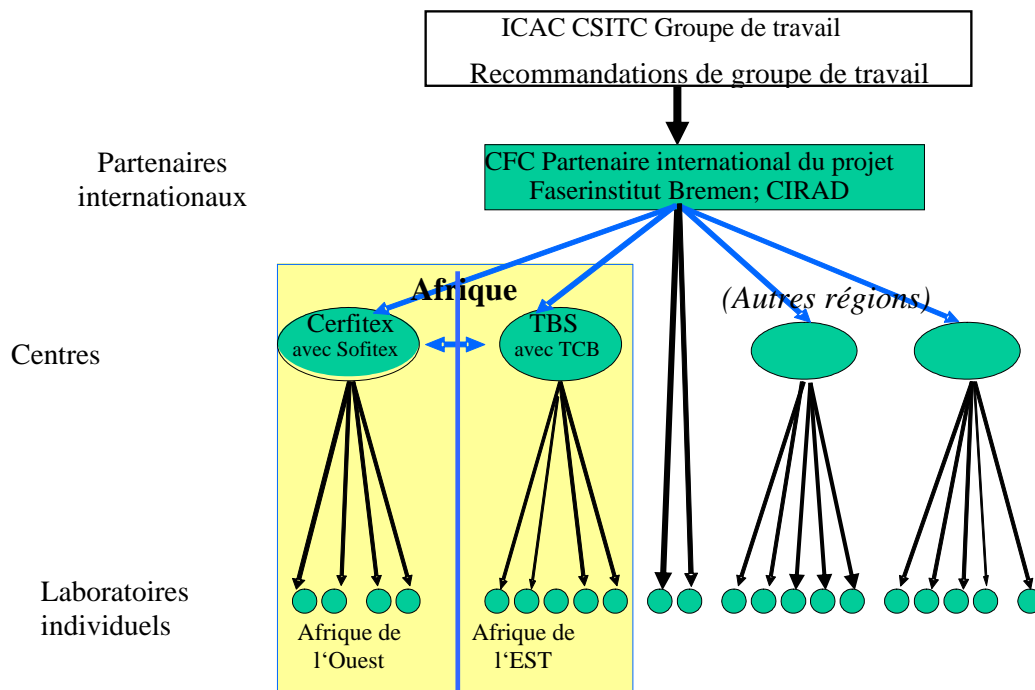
ICAC CSITC Groupe de travail

Recommandations de groupe de travail

Partenaires internationaux

CFC Partenaire international du projet
Faserinstitut Bremen; CIRAD

Afrique

(Autres régions)

Centres

Cerfitex
avec Sofitex

TBS
avec TCB

Laboratoires individuels

Afrique de l'Ouest

Afrique de l'EST